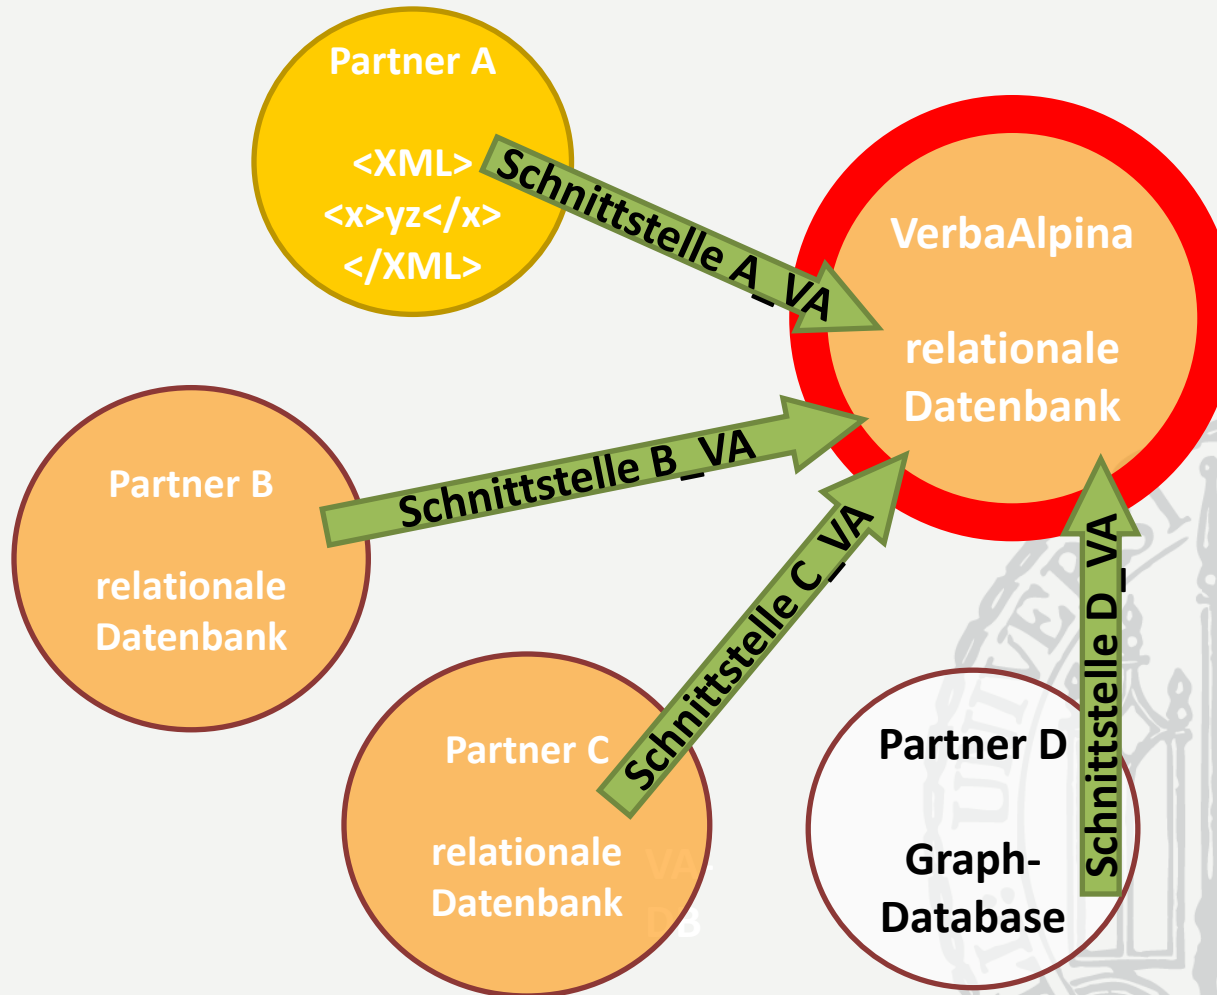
Partner A

<XML>
<x>yz</x>
</XML>

Schnittstelle A_VA

VerbaAlpina

relationale Datenbank

Partner B

relationale Datenbank

Schnittstelle B_VA

Schnittstelle C_VA

Schnittstelle D_VA

Partner C

relationale Datenbank

VA
DB

Partner D

Graph-Database